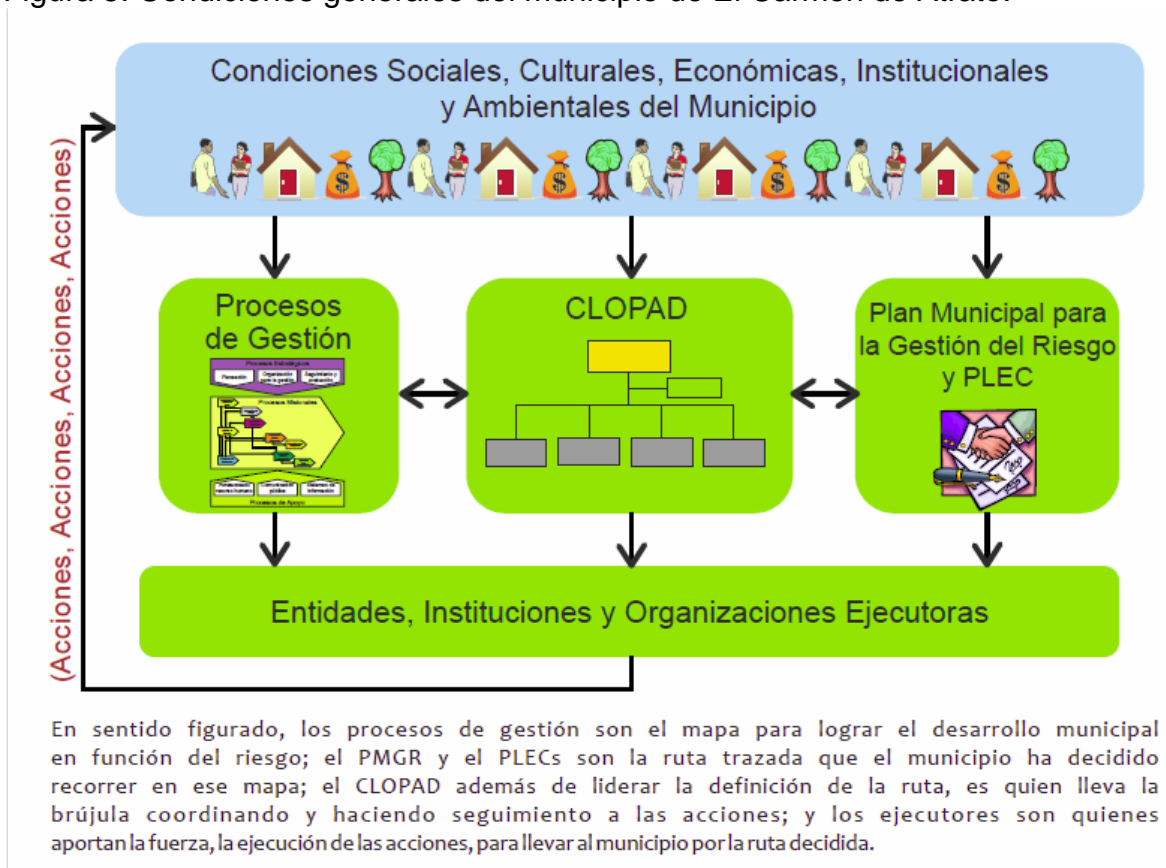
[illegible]

Condiciones Sociales, Culturales, Económicas, Institucionales y Ambientales del Municipio

(Acciones, Acciones, Acciones, Acciones, Acciones)

Procesos de Gestión

Procesos Estratégicos

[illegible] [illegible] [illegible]

Procesos Misionales

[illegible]

Procesos de Apoyo

CLOPAD

Plan Municipal para la Gestión del Riesgo y PLEC

Entidades, Instituciones y Organizaciones Ejecutoras

En sentido figurado, los procesos de gestión son el mapa para lograr el desarrollo municipal en función del riesgo; el PMGR y el PLECs son la ruta trazada que el municipio ha decidido recorrer en ese mapa; el CLOPAD además de liderar la definición de la ruta, es quien lleva la brújula coordinando y haciendo seguimiento a las acciones; y los ejecutores son quienes aportan la fuerza, la ejecución de las acciones, para llevar al municipio por la ruta decidida.